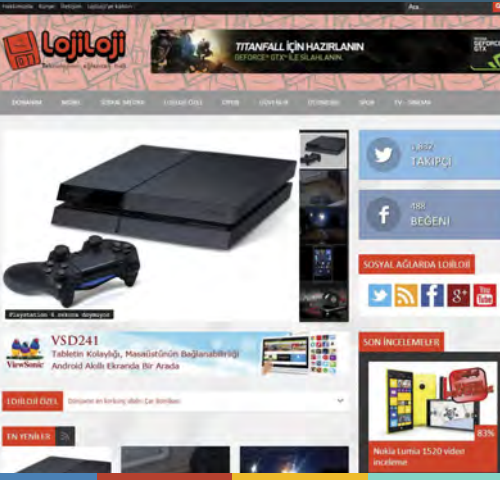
Hakkımızda Künye İletişim LojiLoji'ye katılın

Ara...

LojiLoji

Teknolojinin ağlarına hoş

TITANFALL İÇİN HAZIRLANIN
GEFORCE GTX ile SİLAHLANIN

GEFORCE GTX

DONANIM MOBİL SOSYAL MEDYA LOJİLOJİ ÖZEL OYUN GÜVENLİK OTOMOBİL SPOR TV - SİNEMA

Playstation 4 rekora doymuyor

1,802 TAKİPÇİ

488 BEĞENİ

SOSYAL AĞLARDA LOJİLOJİ

SON İNCELEMELER

Nokia Lumia 1520 video inceleme

83%

ViewSonic

VSD241
Tabletin Kolaylığı, Masaüstünün Bağlanabilirliği Android Akıllı Ekranda Bir Arada

LOJİLOJİ ÖZEL

Dünyanın en korkunç siber Çar kombası

EN YENİLER